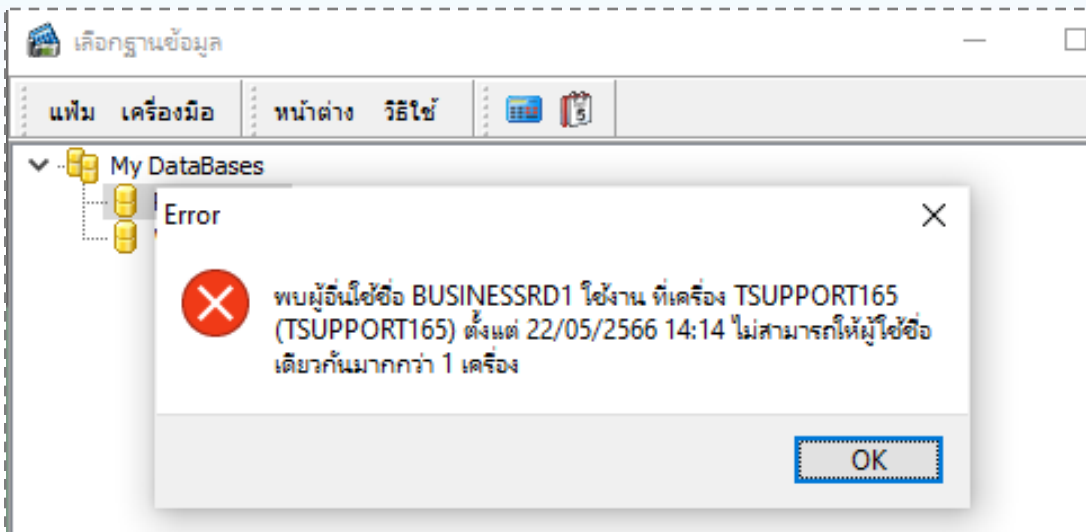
เลือกฐานข้อมูล

แฟ้ม เครื่องมือ หน้าต่าง วิธีใช้

My DataBases

Error

พบผู้อื่นใช้ชื่อ BUSINESSRD1 ใช้งาน ที่เครื่อง TSUPPORT165 (TSUPPORT165) ตั้งแต่ 22/05/2566 14:14 ไม่สามารถให้ผู้ใช้ชื่อเดียวกันมากกว่า 1 เครื่อง

OK